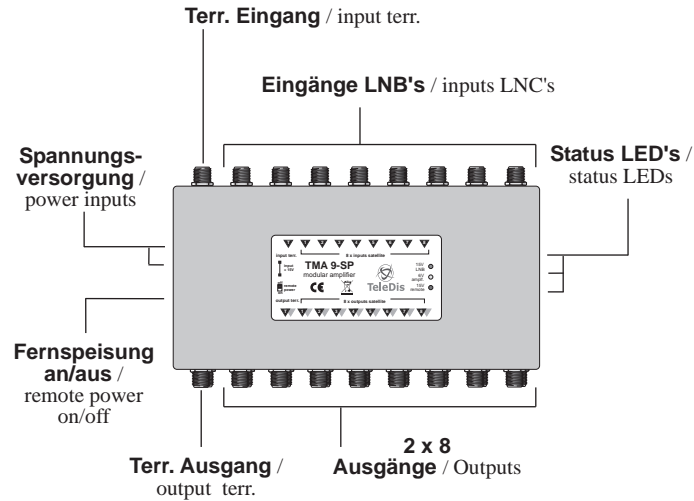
**Terr. Eingang** / input terr.

**Eingänge LNB's** / inputs LNC's

**Spannungsversorgung** / power inputs

**Status LED's** / status LEDs

8 x inputs satellite

input terr.

TMA 9-SP
modular amplifier

CE

TeleDis

output terr.

8 x outputs satellite

**Fernspeisung an/aus** / remote power on/off

**2 x 8 Ausgänge** / Outputs

**Terr. Ausgang** / output terr.